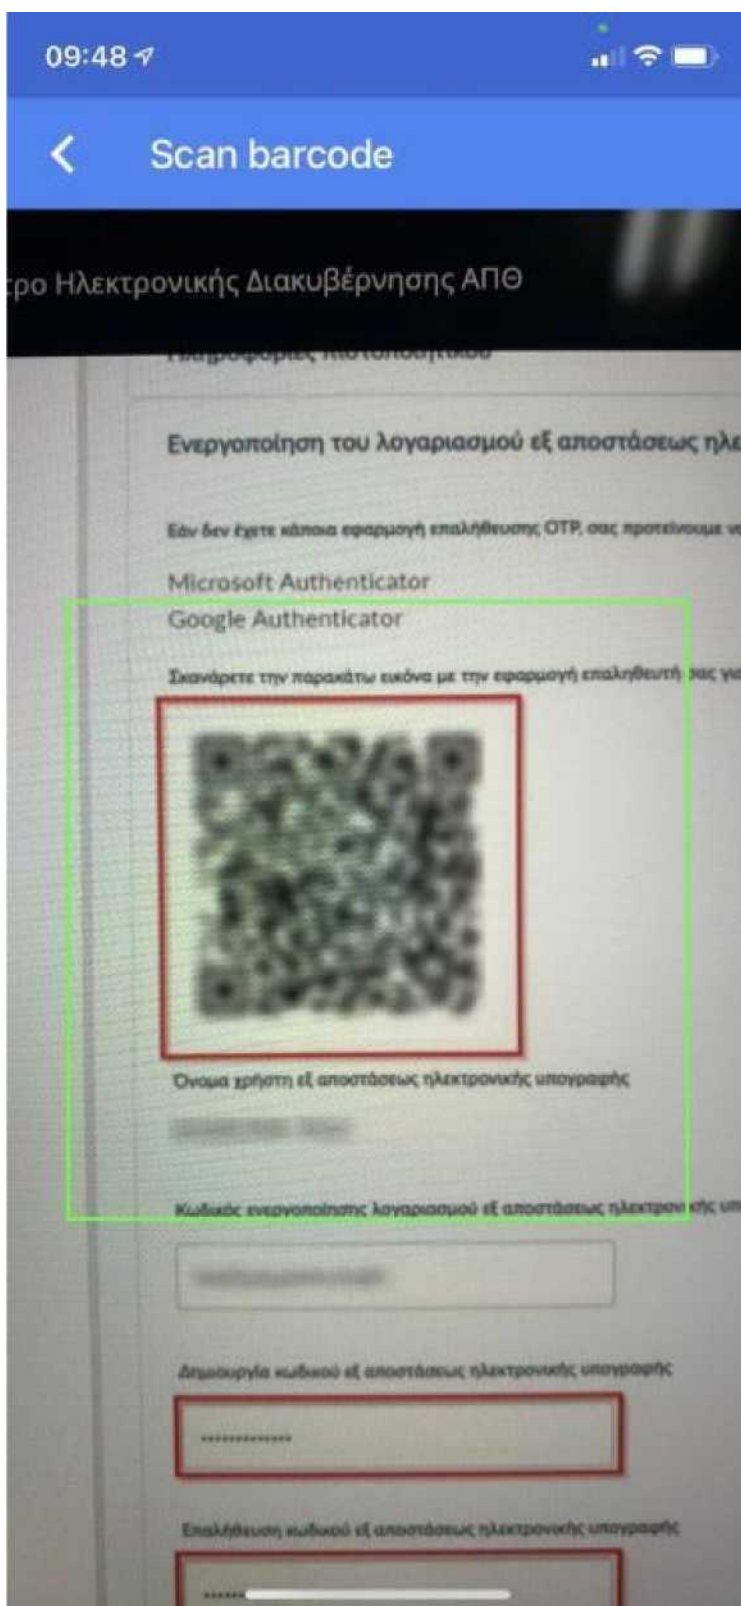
09:48

Scan barcode

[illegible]ρο Ηλεκτρονικής Διακυβέρνησης ΑΠΘ

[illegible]

Ενεργοποίηση του λογαριασμού εξ αποστάσεως ηλε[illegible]

Εάν δεν έχετε κάποια εφαρμογή επαλήθευσης OTP, σας προτείνουμε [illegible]

Microsoft Authenticator
Google Authenticator

Σκανάρετε την παρακάτω εικόνα με την εφαρμογή επαληθευτή σας γι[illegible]

Όνομα χρήστη εξ αποστάσεως ηλεκτρονικής υπογραφής

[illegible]

Κωδικός ενεργοποίησης λογαριασμού εξ αποστάσεως ηλεκτρονικής υπ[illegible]

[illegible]

Δημιουργία κωδικού εξ αποστάσεως ηλεκτρονικής υπογραφής

•••••••••••••

Επαλήθευση κωδικού εξ αποστάσεως ηλεκτρονικής υπογραφής

••••••